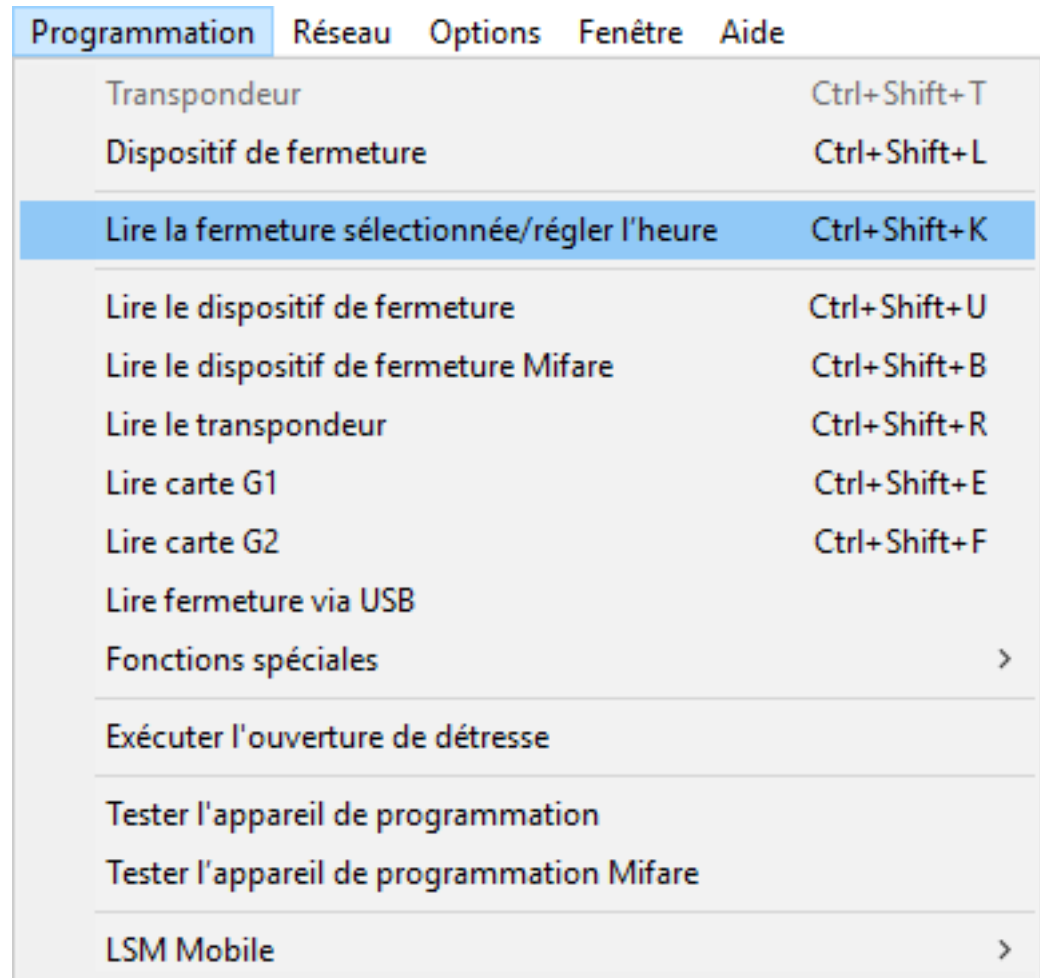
Programmation Réseau Options Fenêtre Aide

Transpondeur Ctrl+Shift+T
Dispositif de fermeture Ctrl+Shift+L

Lire la fermeture sélectionnée/régler l'heure Ctrl+Shift+K

Lire le dispositif de fermeture Ctrl+Shift+U
Lire le dispositif de fermeture Mifare Ctrl+Shift+B
Lire le transpondeur Ctrl+Shift+R
Lire carte G1 Ctrl+Shift+E
Lire carte G2 Ctrl+Shift+F
Lire fermeture via USB
Fonctions spéciales >

Exécuter l'ouverture de détresse

Tester l'appareil de programmation
Tester l'appareil de programmation Mifare

LSM Mobile >